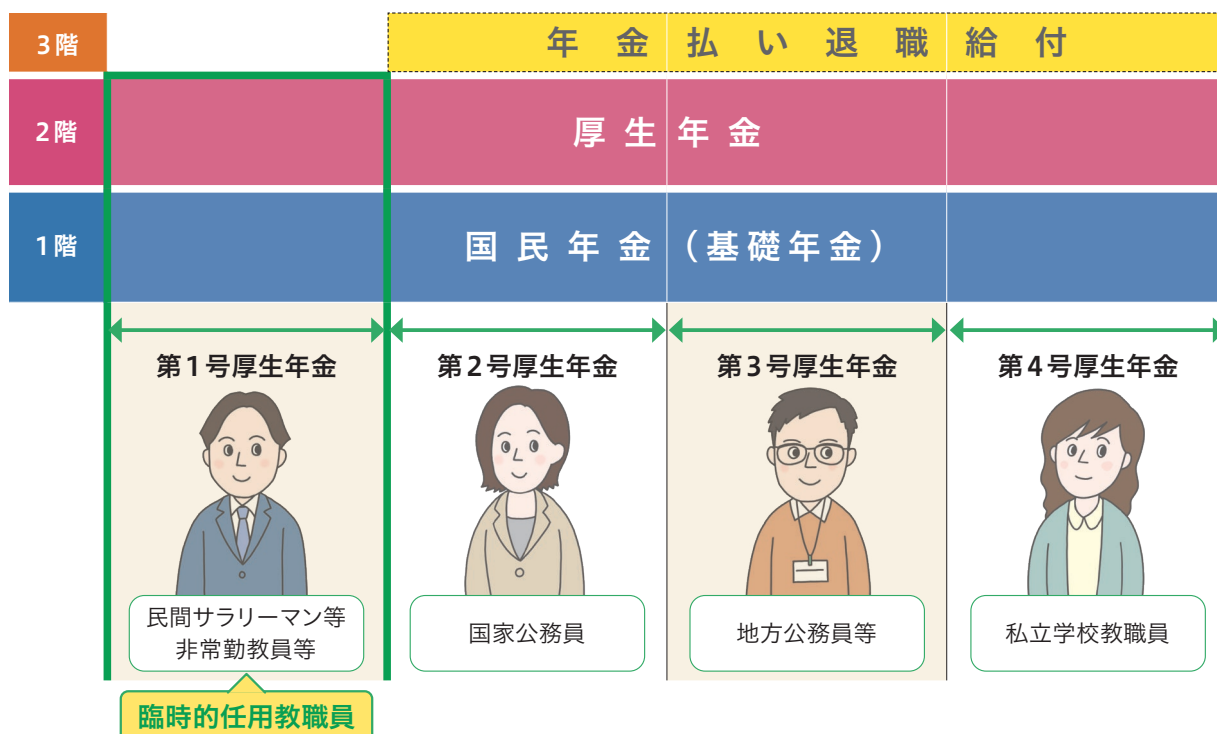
3階

年金払い退職給付

2階

厚生年金

1階

国民年金（基礎年金）

第1号厚生年金

民間サラリーマン等
非常勤教員等

臨時的任用教職員

第2号厚生年金

国家公務員

第3号厚生年金

地方公務員等

第4号厚生年金

私立学校教職員